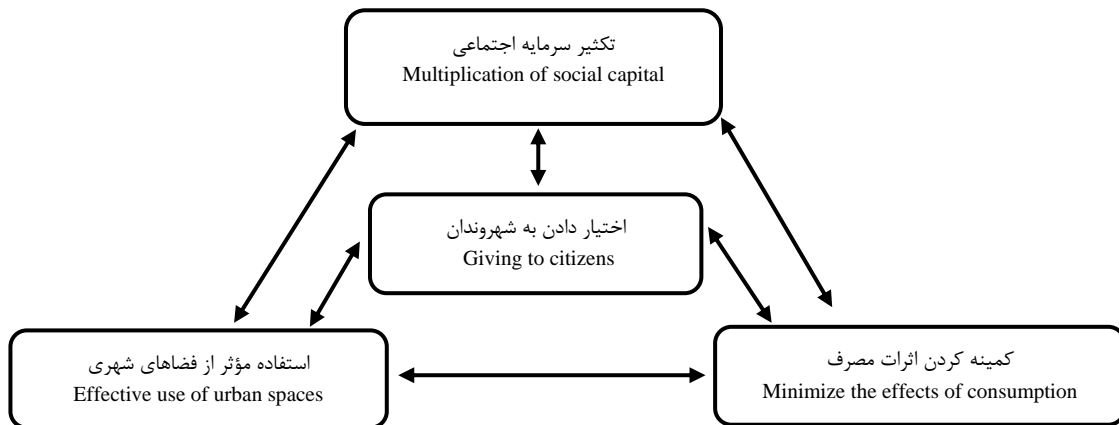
تکثیر سرمایه اجتماعی
Multiplication of social capital

اختیار دادن به شهروندان
Giving to citizens

استفاده مؤثر از فضاهای شهری
Effective use of urban spaces

کمینه کردن اثرات مصرف
Minimize the effects of consumption